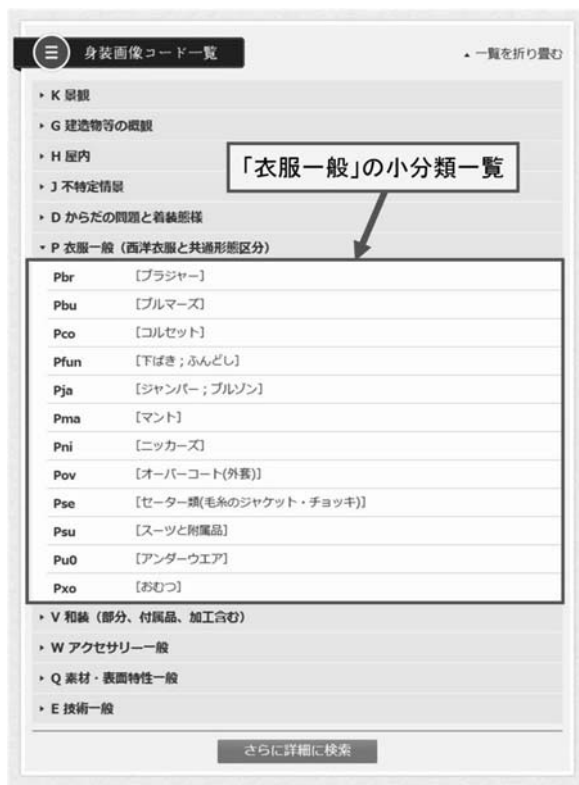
身装画像コード一覧

▲ 一覧を折り畳む

▸ K 景観
▸ G 建造物等の概観
▸ H 屋内
▸ J 不特定情景
▸ D からだの問題と着装態様
▾ P 衣服一般（西洋衣服と共通形態区分）

「衣服一般」の小分類一覧

| Pbr | [ブラジャー] |
|---|---|
| Pbu | [ブルマーズ] |
| Pco | [コルセット] |
| Pfun | [下ばき；ふんどし] |
| Pja | [ジャンパー；ブルゾン] |
| Pma | [マント] |
| Pni | [ニッカーズ] |
| Pov | [オーバーコート(外套)] |
| Pse | [セーター類(毛糸のジャケット・チョッキ)] |
| Psu | [スーツと附属品] |
| Pu0 | [アンダーウエア] |
| Pxo | [おむつ] |

▸ V 和装（部分、付属品、加工含む）
▸ W アクセサリー一般
▸ Q 素材・表面特性一般
▸ E 技術一般

さらに詳細に検索